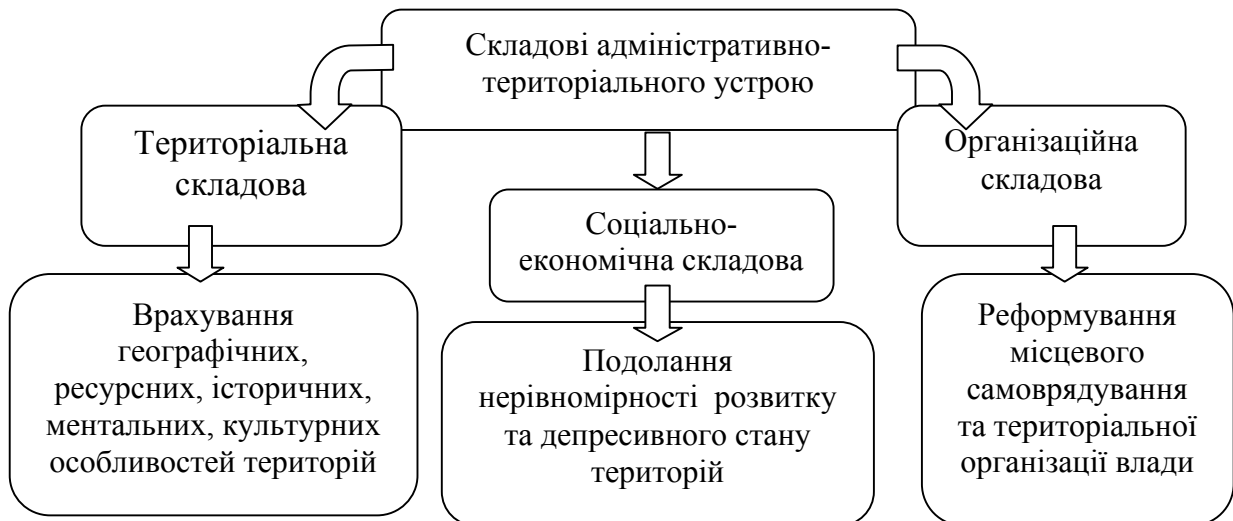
Складові адміністративно-територіального устрою

Територіальна складова

Соціально-економічна складова

Організаційна складова

Врахування географічних, ресурсних, історичних, ментальних, культурних особливостей територій

Подолання нерівномірності розвитку та депресивного стану територій

Реформування місцевого самоврядування та територіальної організації влади